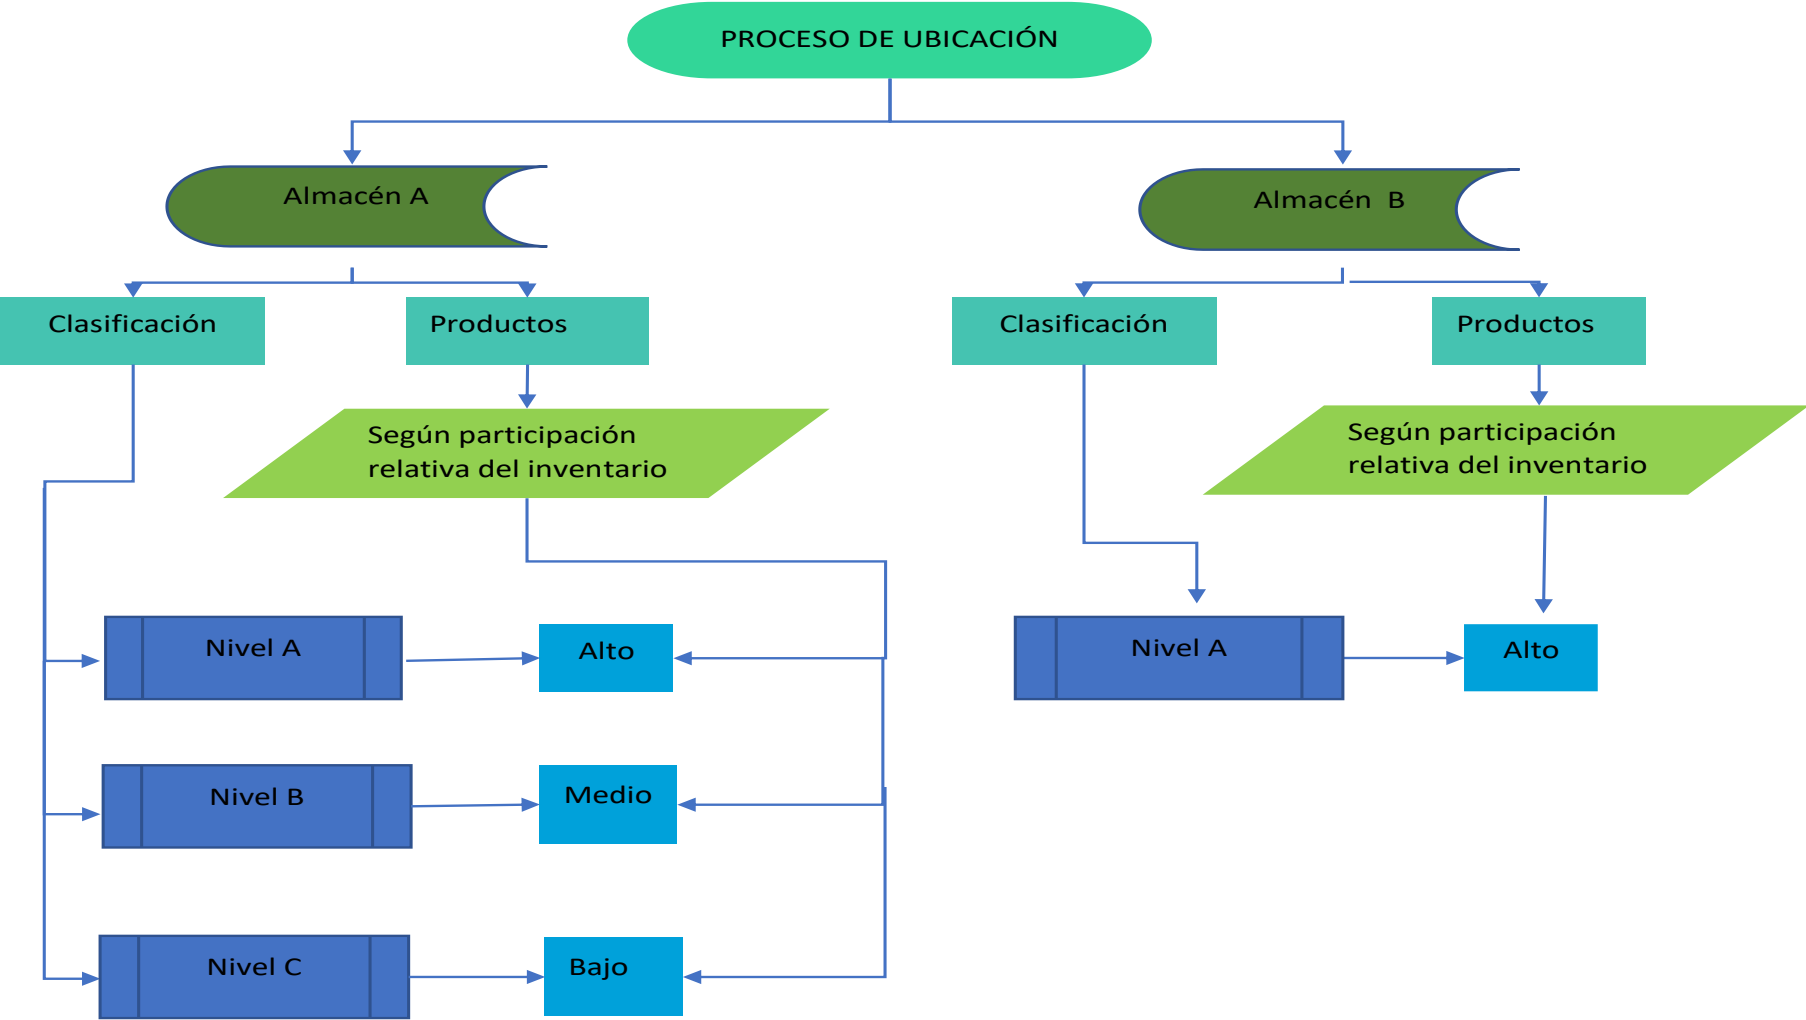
PROCESO DE UBICACIÓN

Almacén A

Almacén B

Clasificación

Productos

Clasificación

Productos

Según participación relativa del inventario

Según participación relativa del inventario

Nivel A

Alto

Nivel A

Alto

Nivel B

Medio

Nivel C

Bajo